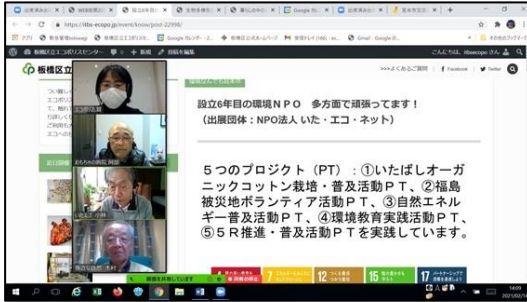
設立6年目の環境ＮＰＯ　多方面で頑張ってます！
（出展団体：NPO法人 いた・エコ・ネット）

５つのプロジェクト（PT）：①いたばしオーガニックコットン栽培・普及活動ＰＴ、②福島被災地ボランティア活動ＰＴ、③自然エネルギー普及活動ＰＴ、④環境教育実践活動ＰＴ、⑤５Ｒ推進・普及活動ＰＴを実践しています。

https://itbs-ecopo.jp/event/know/post-22998/

板橋区立エコポリスセンター

>>>よくあるご質問　f Facebook　Twitter

こんにちは、itbsecopo さん

画面を共有しています

7
12
15
17

14:09
2021/03/2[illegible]